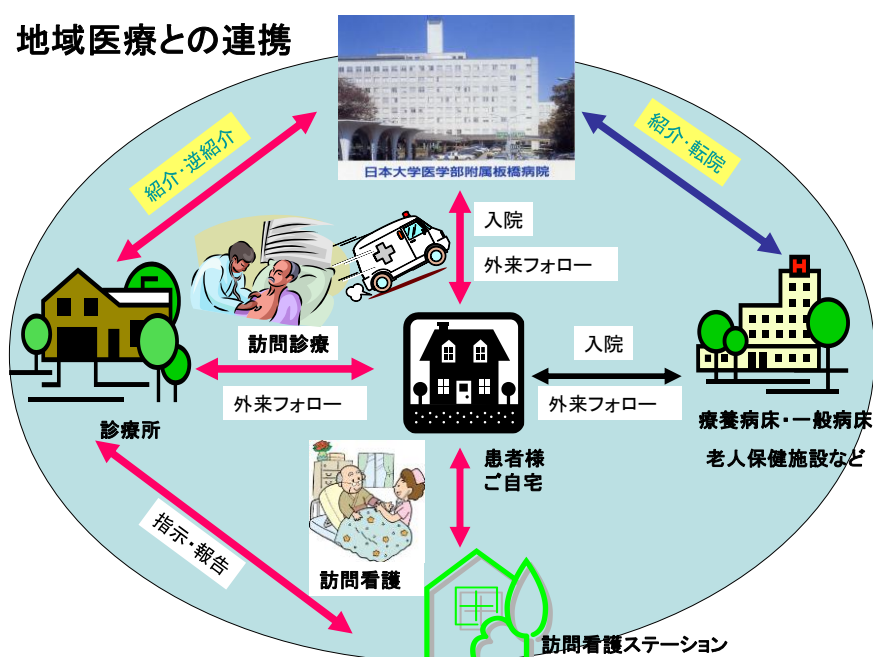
地域医療との連携

日本大学医学部附属板橋病院

紹介・逆紹介

紹介・転院

入院

外来フォロー

訪問診療

外来フォロー

入院

外来フォロー

診療所

療養病床・一般病床

老人保健施設など

患者様
ご自宅

指示・報告

訪問看護

訪問看護ステーション